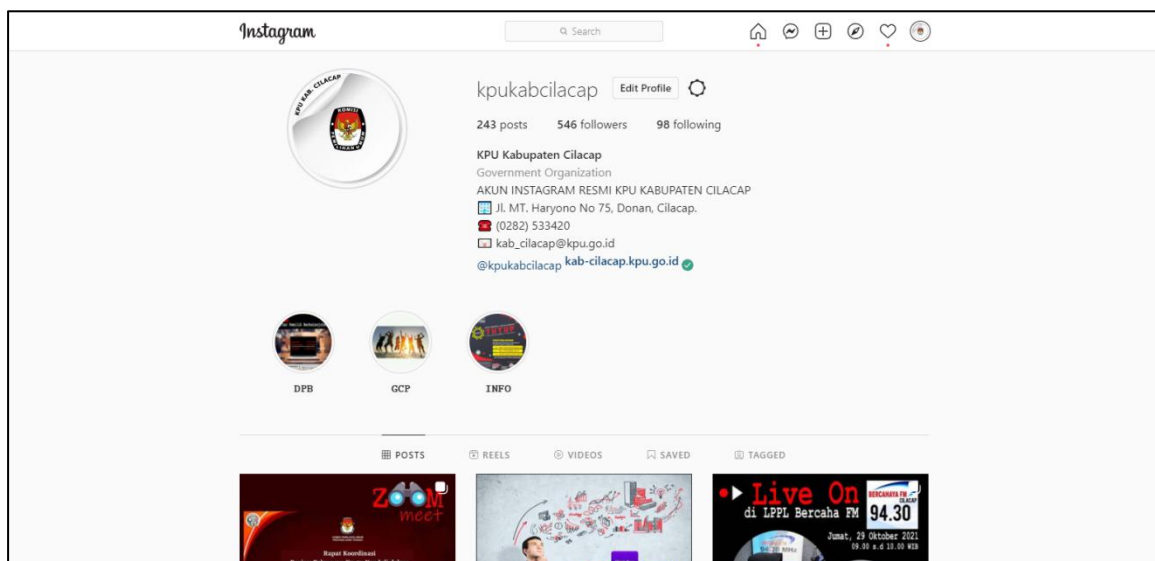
Instagram

Search

KPU KAB. CILACAP

KOMISI PEMILIHAN UMUM

kpukabcilacap Edit Profile

243 posts 546 followers 98 following

KPU Kabupaten Cilacap
Government Organization
AKUN INSTAGRAM RESMI KPU KABUPATEN CILACAP
Jl. MT. Haryono No 75, Donan, Cilacap.
(0282) 533420
kab_cilacap@kpu.go.id
@kpukabcilacap kab-cilacap.kpu.go.id

DPB GCP INFO

POSTS REELS VIDEOS SAVED TAGGED

ZOOM meet

Rapat Koordinasi

Live On di LPPL Bercaha FM

BERCAHAYA FM CILACAP 94.30

Jumat, 29 Oktober 2021
09.00 s.d 10.00 WIB